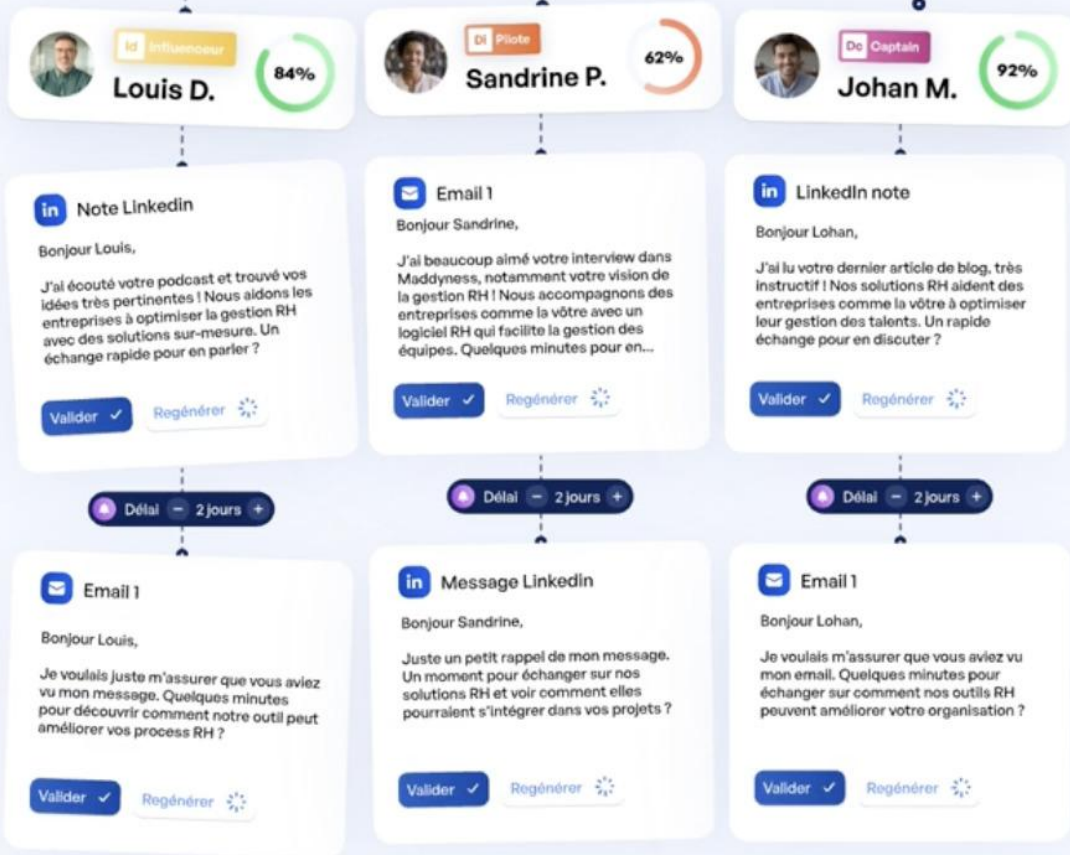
Id Influenceur
Louis D.
84%

Note Linkedin
Bonjour Louis,
J'ai écouté votre podcast et trouvé vos idées très pertinentes ! Nous aidons les entreprises à optimiser la gestion RH avec des solutions sur-mesure. Un échange rapide pour en parler ?
Valider
Regénérer

Délai − 2 jours +

Email 1
Bonjour Louis,
Je voulais juste m'assurer que vous aviez vu mon message. Quelques minutes pour découvrir comment notre outil peut améliorer vos process RH ?
Valider
Regénérer

Di Pilote
Sandrine P.
62%

Email 1
Bonjour Sandrine,
J'ai beaucoup aimé votre interview dans Maddyness, notamment votre vision de la gestion RH ! Nous accompagnons des entreprises comme la vôtre avec un logiciel RH qui facilite la gestion des équipes. Quelques minutes pour en...
Valider
Regénérer

Délai − 2 jours +

Message Linkedin
Bonjour Sandrine,
Juste un petit rappel de mon message. Un moment pour échanger sur nos solutions RH et voir comment elles pourraient s'intégrer dans vos projets ?
Valider
Regénérer

Dc Captain
Johan M.
92%

LinkedIn note
Bonjour Lohan,
J'ai lu votre dernier article de blog, très instructif ! Nos solutions RH aident des entreprises comme la vôtre à optimiser leur gestion des talents. Un rapide échange pour en discuter ?
Valider
Regénérer

Délai − 2 jours +

Email 1
Bonjour Lohan,
Je voulais m'assurer que vous aviez vu mon email. Quelques minutes pour échanger sur comment nos outils RH peuvent améliorer votre organisation ?
Valider
Regénérer